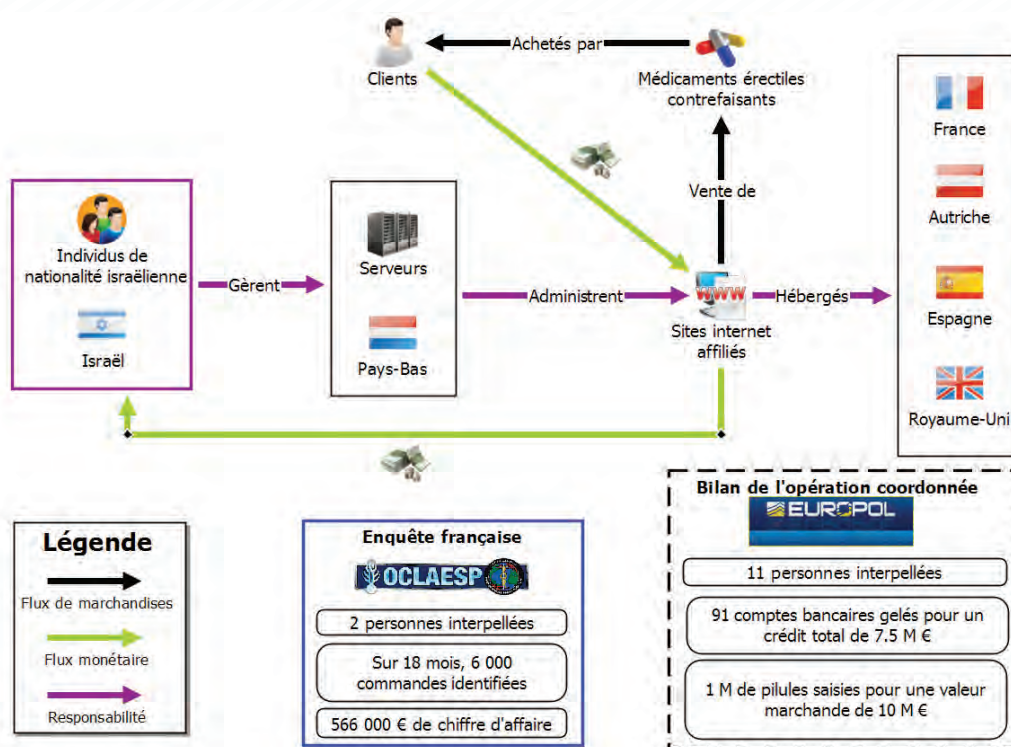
Clients

Achetés par

Médicaments érectiles contrefaisants

France

Autriche

Espagne

Royaume-Uni

Vente de

Individus de nationalité israëlienne

Israël

Gèrent

Serveurs

Pays-Bas

Administrent

WWW

Sites internet affiliés

Hébergés

Légende

Flux de marchandises

Flux monétaire

Responsabilité

Enquête française

OCLAESP

2 personnes interpellées

Sur 18 mois, 6 000 commandes identifiées

566 000 € de chiffre d'affaire

Bilan de l'opération coordonnée

EUROPOL

11 personnes interpellées

91 comptes bancaires gelés pour un crédit total de 7.5 M €

1 M de pilules saisies pour une valeur marchande de 10 M €